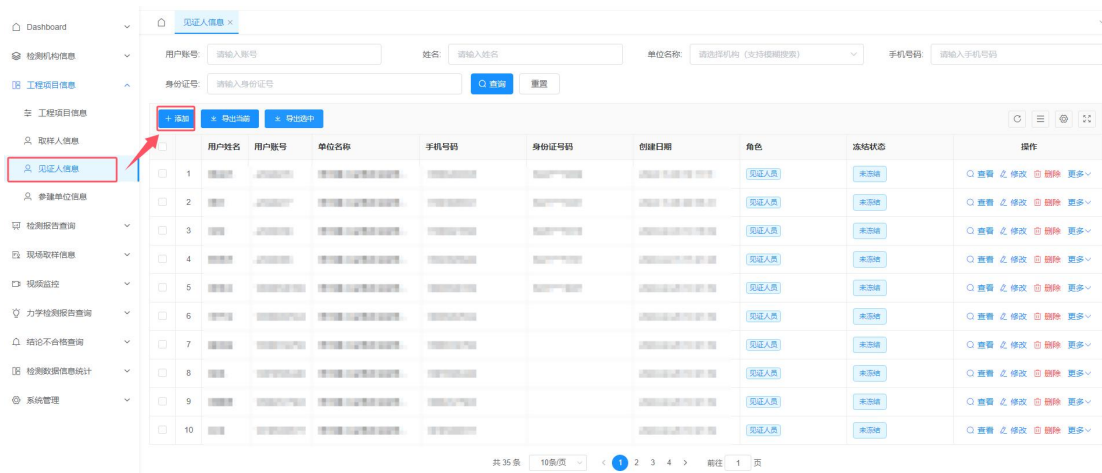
Dashboard
检测机构信息
工程项目信息
工程项目信息
取样人信息
见证人信息
参建单位信息
检测报告查询
现场取样信息
视频监控
力学检测报告查询
结论不合格查询
检测数据信息统计
系统管理

见证人信息 ×

用户账号: 请输入账号
姓名: 请输入姓名
单位名称: 请选择机构（支持模糊搜索）
手机号码: 请输入手机号码
身份证号: 请输入身份证号
查询
重置

+ 添加
导出当前
导出选中

| | | 用户姓名 | 用户账号 | 单位名称 | 手机号码 | 身份证号码 | 创建日期 | 角色 | 冻结状态 | 操作 |
|---|---|---|---|---|---|---|---|---|---|---|
| | 1 | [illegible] | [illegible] | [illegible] | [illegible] | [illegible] | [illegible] | 见证人员 | 未冻结 | 查看 修改 删除 更多 |
| | 2 | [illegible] | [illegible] | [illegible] | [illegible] | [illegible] | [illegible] | 见证人员 | 未冻结 | 查看 修改 删除 更多 |
| | 3 | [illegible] | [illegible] | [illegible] | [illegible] | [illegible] | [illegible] | 见证人员 | 未冻结 | 查看 修改 删除 更多 |
| | 4 | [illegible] | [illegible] | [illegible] | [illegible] | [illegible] | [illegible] | 见证人员 | 未冻结 | 查看 修改 删除 更多 |
| | 5 | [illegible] | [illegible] | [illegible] | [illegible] | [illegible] | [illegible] | 见证人员 | 未冻结 | 查看 修改 删除 更多 |
| | 6 | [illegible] | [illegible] | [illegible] | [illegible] | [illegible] | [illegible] | 见证人员 | 未冻结 | 查看 修改 删除 更多 |
| | 7 | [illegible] | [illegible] | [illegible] | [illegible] | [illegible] | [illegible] | 见证人员 | 未冻结 | 查看 修改 删除 更多 |
| | 8 | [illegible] | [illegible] | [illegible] | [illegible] | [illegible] | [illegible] | 见证人员 | 未冻结 | 查看 修改 删除 更多 |
| | 9 | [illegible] | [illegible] | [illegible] | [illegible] | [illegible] | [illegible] | 见证人员 | 未冻结 | 查看 修改 删除 更多 |
| | 10 | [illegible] | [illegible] | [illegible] | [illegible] | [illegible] | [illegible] | 见证人员 | 未冻结 | 查看 修改 删除 更多 |

共 35 条 10条/页 < 1 2 3 4 > 前往 1 页